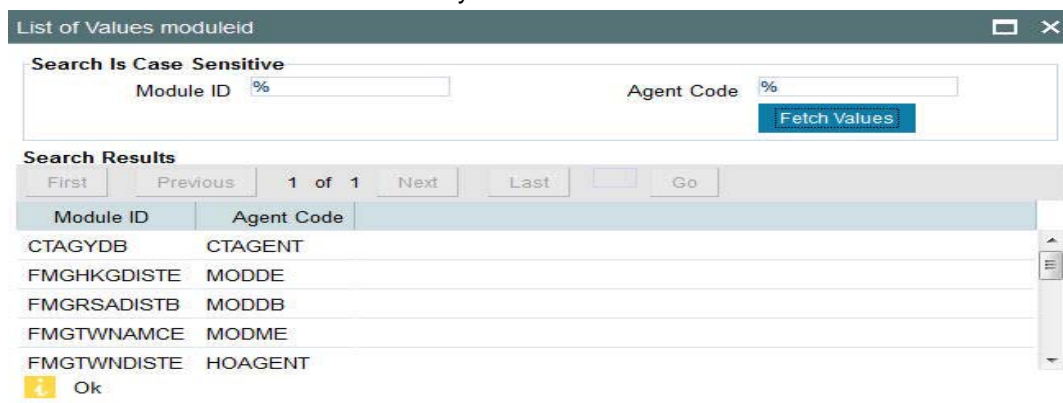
List of Values moduleid

Search Is Case Sensitive

Module ID %

Agent Code %

Fetch Values

Search Results

First Previous 1 of 1 Next Last Go

| Module ID | Agent Code |
|---|---|
| CTAGYDB | CTAGENT |
| FMGHKGDISTE | MODDE |
| FMGRSADISTB | MODDB |
| FMGTWNAMCE | MODME |
| FMGTWNDISTE | HOAGENT |

Ok